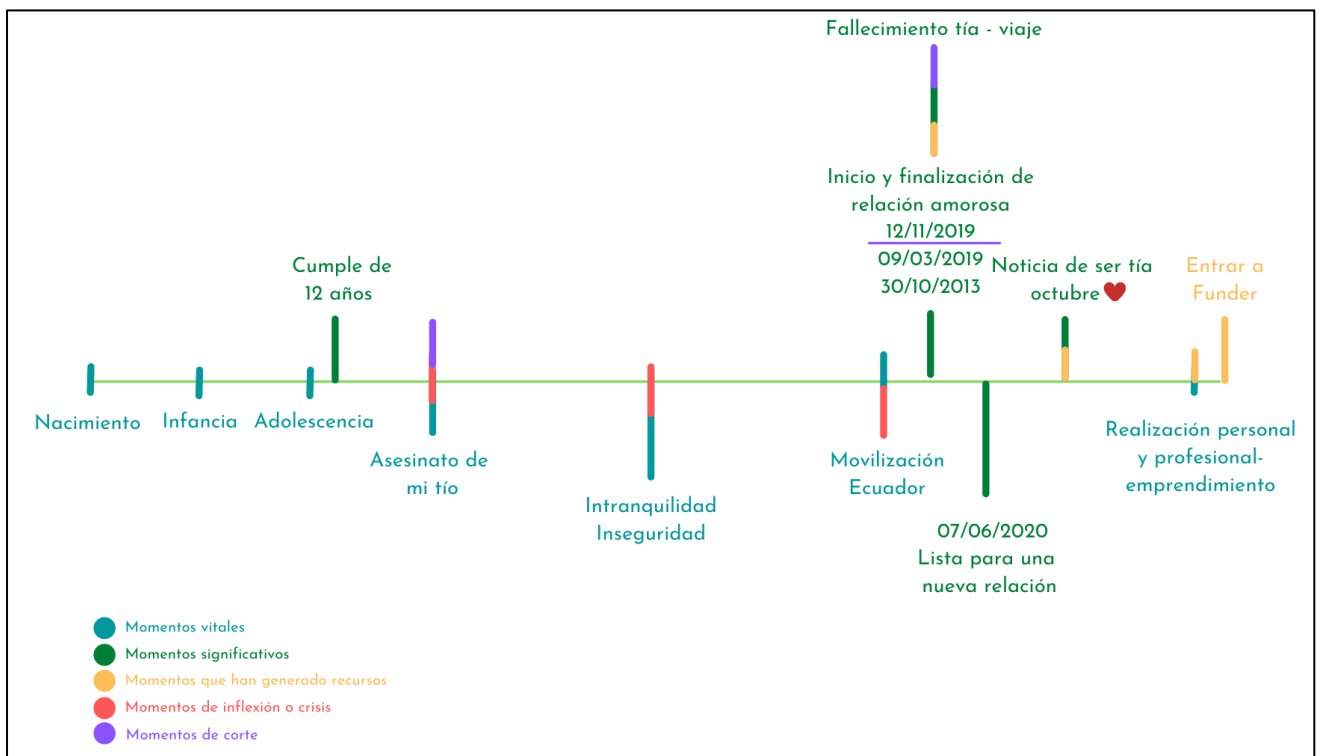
Fallecimiento tía - viaje

Inicio y finalización de relación amorosa
12/11/2019
09/03/2019
30/10/2013

Cumple de 12 años

Noticia de ser tía octubre ❤

Entrar a Funder

Nacimiento

Infancia

Adolescencia

Asesinato de mi tío

Intranquilidad Inseguridad

Movilización Ecuador

07/06/2020
Lista para una nueva relación

Realización personal y profesional-emprendimiento

Momentos vitales
Momentos significativos
Momentos que han generado recursos
Momentos de inflexión o crisis
Momentos de corte